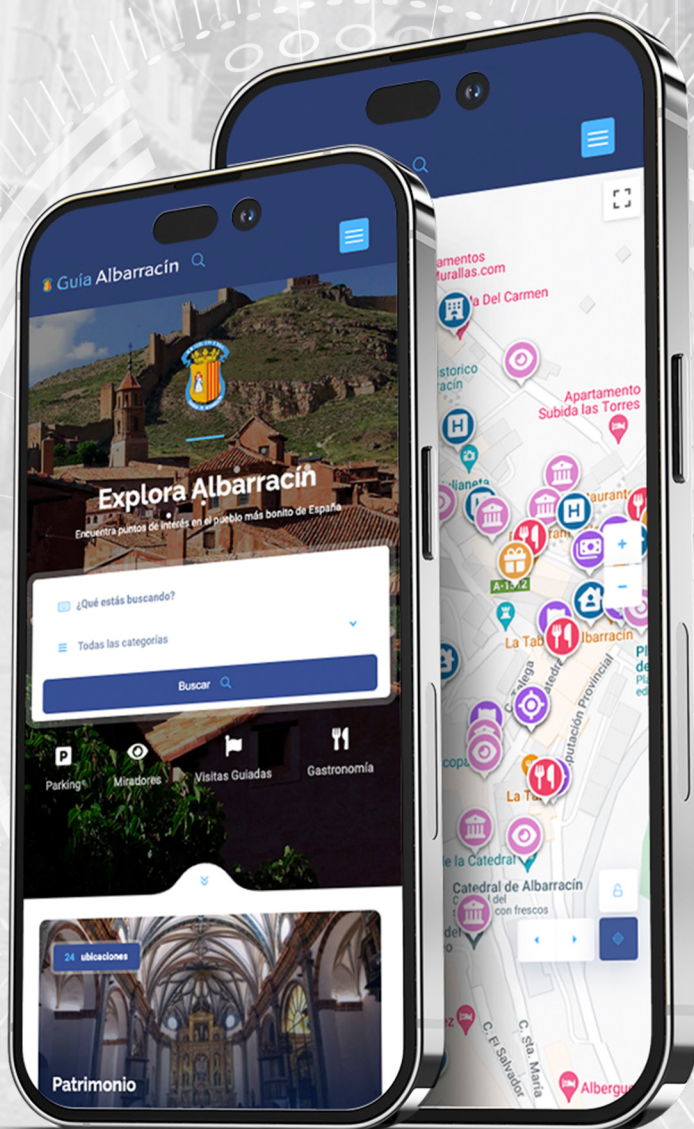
Guía Albarracín

Explora Albarracín

Encuentra puntos de interés en el pueblo más bonito de España

¿Qué estás buscando?

Todas las categorías

Buscar

Parking

Miradores

Visitas Guiadas

Gastronomía

24 ubicaciones

Patrimonio

amentos
urallas.com

Del Carmen

istorico
racín

Apartamento
Subida las Torres

ianeta

aurant

A-1512

La Tab

lbarracín

C. Colegia

Diputación Provincial

copa

La Ta

de la Catedral

Catedral de Albarracín

con frescos

C. El Salvador

C. Sta. María

Albergu